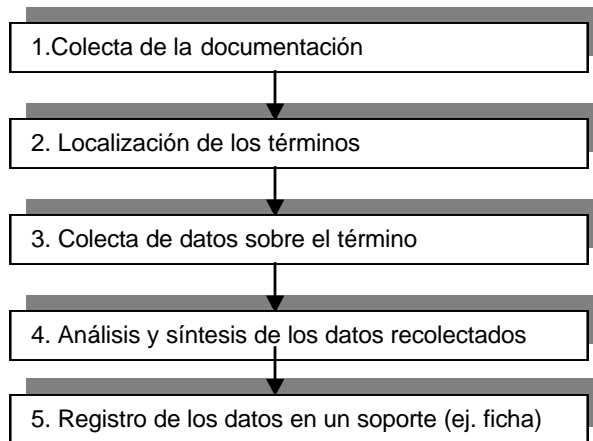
1.Colecta de la documentación

2. Localización de los términos

3. Colecta de datos sobre el término

4. Análisis y síntesis de los datos recolectados

5. Registro de los datos en un soporte (ej. ficha)